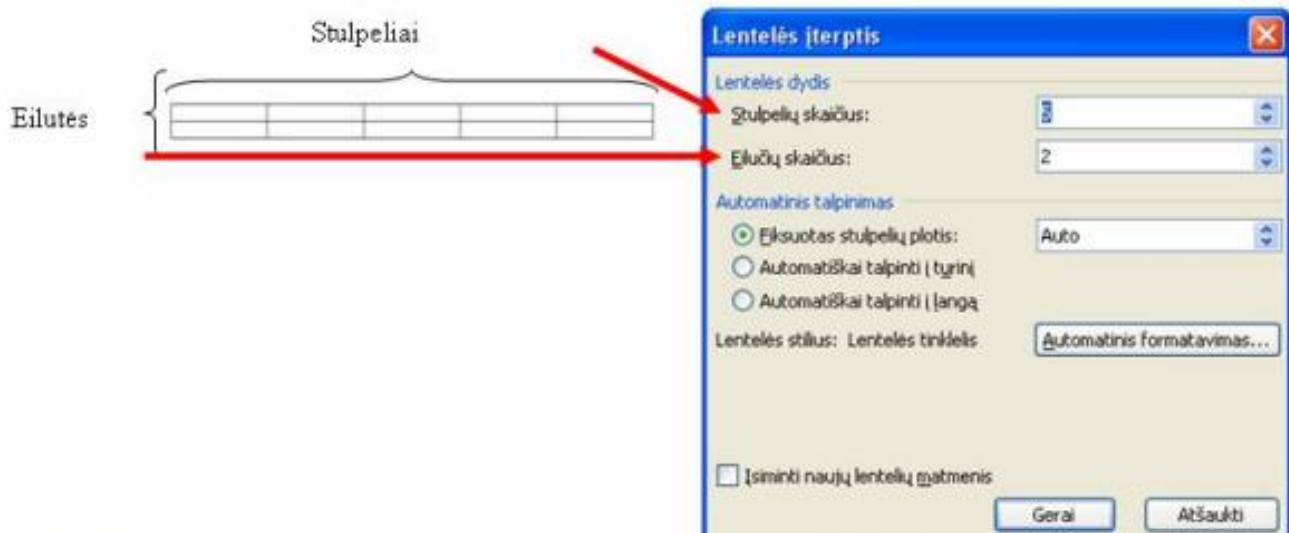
Stulpeliai

Eilutės

Lentelės įterptis

Lentelės dydis

Stulpelių skaičius: 5

Eilučių skaičius: 2

Automatinis talpinimas

Fiksuotas stulpelių plotis: Auto

Automatiškai talpinti į turinį

Automatiškai talpinti į langą

Lentelės stilius: Lentelės tinklelis

Automatinis formatavimas...

Įsiminti naujų lentelių matmenis

Gerai

Atšaukti